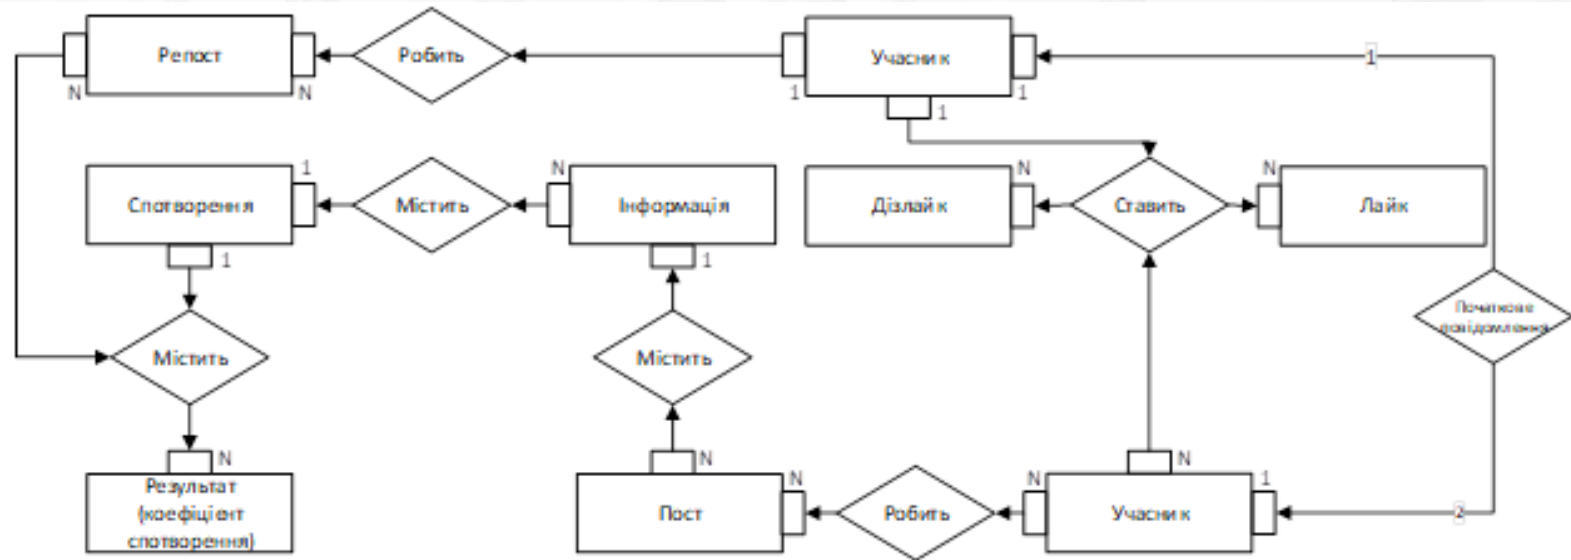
Репост
N
N
Робить
Учасник
1
1
1
1
Спотворення
1
Містить
N
Інформація
Дізлайк
N
Ставить
N
Лайк
1
1
Містить
Містить
Початкове повідомлення
N
Результат (коефіцієнт спотворення)
N
Пост
N
Робить
N
N
Учасник
1
2